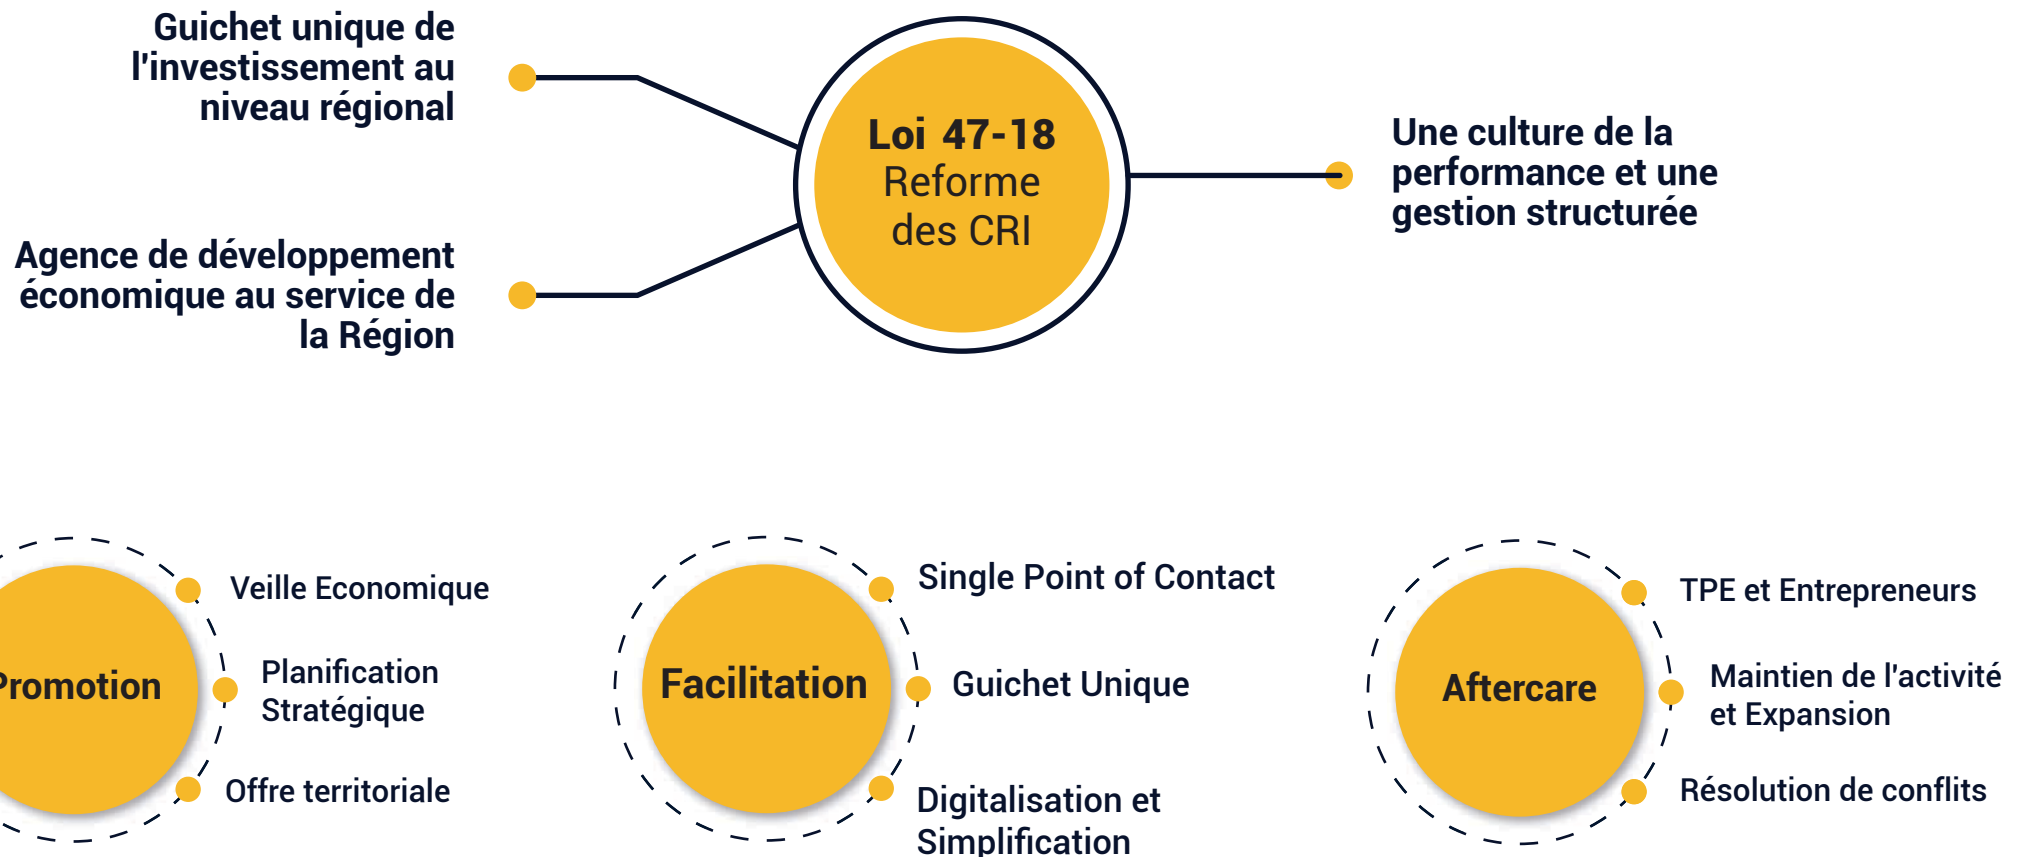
Guichet unique de l'investissement au niveau régional

Agence de développement économique au service de la Région

Loi 47-18
Reforme des CRI

Une culture de la performance et une gestion structurée

Promotion

Veille Economique

Planification Stratégique

Offre territoriale

Facilitation

Single Point of Contact

Guichet Unique

Digitalisation et Simplification

Aftercare

TPE et Entrepreneurs

Maintien de l'activité et Expansion

Résolution de conflits